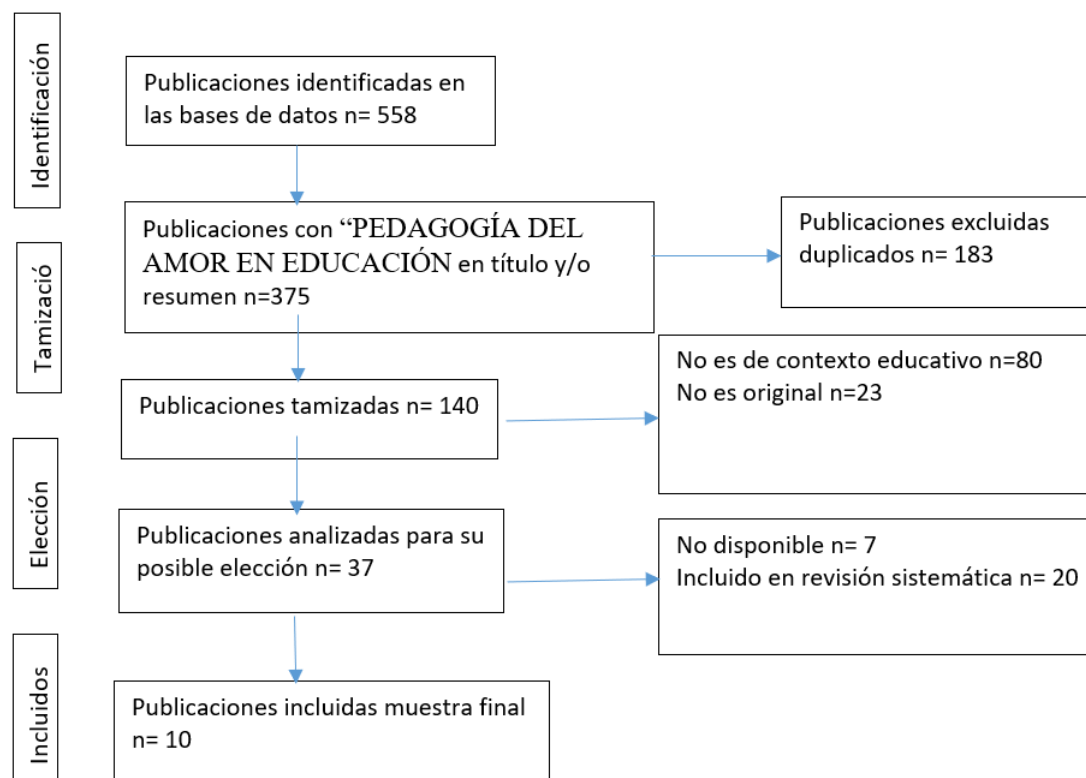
Identificación

Publicaciones identificadas en las bases de datos n= 558

Tamizació

Publicaciones con “PEDAGOGÍA DEL AMOR EN EDUCACIÓN en título y/o resumen n=375

Publicaciones excluidas duplicados n= 183

Publicaciones tamizadas n= 140

No es de contexto educativo n=80
No es original n=23

Elección

Publicaciones analizadas para su posible elección n= 37

No disponible n= 7
Incluido en revisión sistemática n= 20

Incluidos

Publicaciones incluidas muestra final n= 10